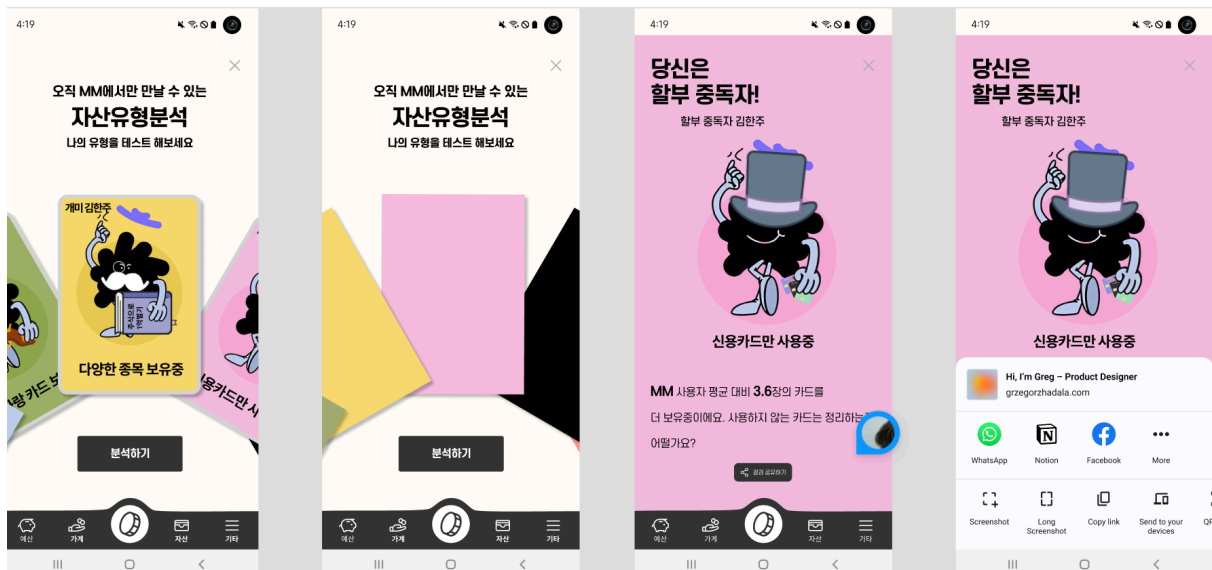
4:19

오직 MM에서만 만날 수 있는
자산유형분석
나의 유형을 테스트 해보세요

개미 김한주

주식투자 기초

다양한 종목 보유중

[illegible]랑 카드 보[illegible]

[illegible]용카드만 사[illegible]

분석하기

예산 가계 자산 기타

4:19

오직 MM에서만 만날 수 있는
자산유형분석
나의 유형을 테스트 해보세요

분석하기

예산 가계 자산 기타

4:19

당신은
할부 중독자!
할부 중독자 김한주

신용카드만 사용중

MM 사용자 평균 대비 3.6장의 카드를 더 보유중이에요. 사용하지 않는 카드는 정리하는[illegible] 어떨가요?

결과 공유하기

예산 가계 자산 기타

4:19

당신은
할부 중독자!
할부 중독자 김한주

신용카드만 사용중

Hi, I'm Greg – Product Designer
grzegorzhadala.com

WhatsApp
Notion
Facebook
More

Screenshot
Long Screenshot
Copy link
Send to your devices
QR